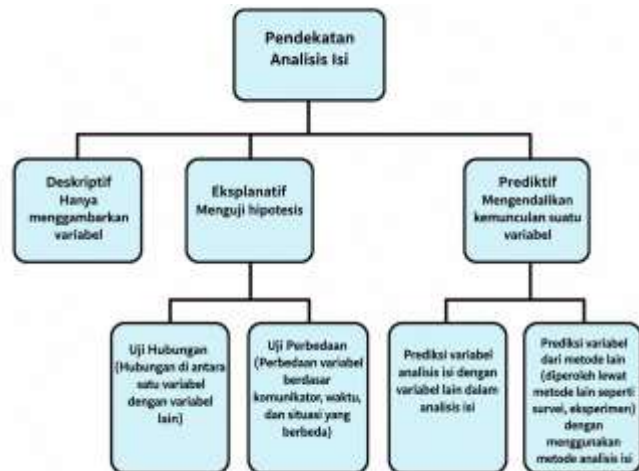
Pendekatan Analisis Isi

Deskriptif
Hanya menggambarkan variabel

Eksplanatif
Menguji hipotesis

Prediktif
Mengendalikan kemunculan suatu variabel

Uji Hubungan
(Hubungan di antara satu variabel dengan variabel lain)

Uji Perbedaan
(Perbedaan variabel berdasar komunikator, waktu, dan situasi yang berbeda)

Prediksi variabel analisis isi dengan variabel lain dalam analisis isi

Prediksi variabel dari metode lain (diperoleh lewat metode lain seperti survei, eksperimen) dengan menggunakan metode analisis isi